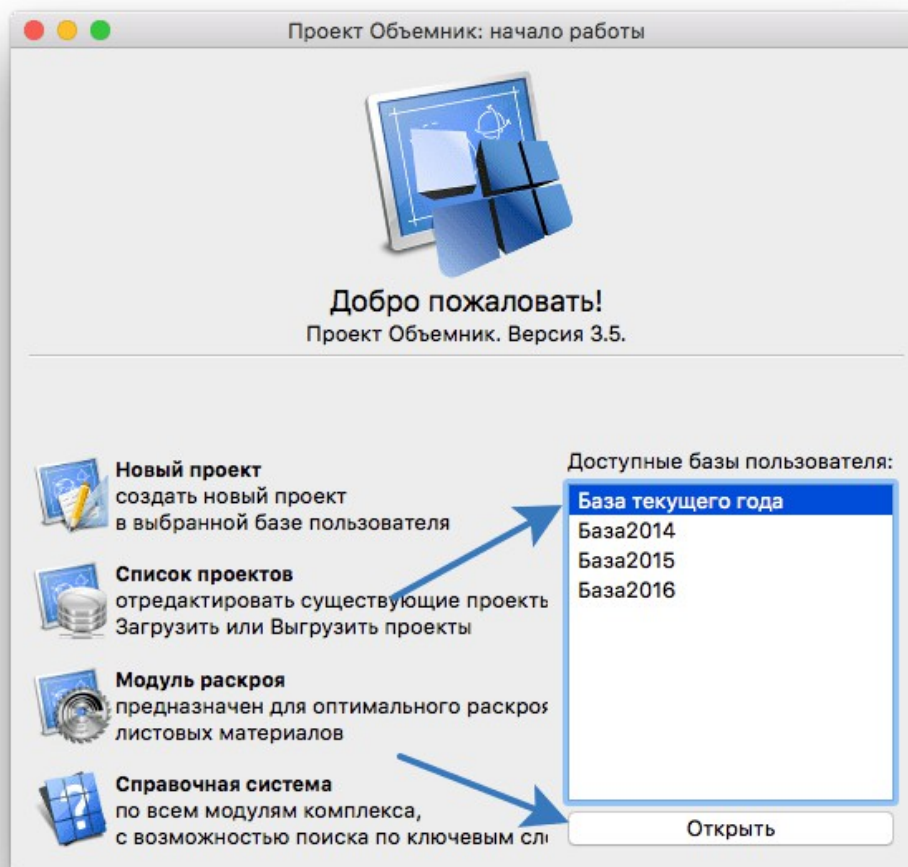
Проект Объемник: начало работы

Добро пожаловать!
Проект Объемник. Версия 3.5.

Новый проект
создать новый проект
в выбранной базе пользователя

Список проектов
отредактировать существующие проекть
Загрузить или Выгрузить проекты

Модуль раскроя
предназначен для оптимального раскроя
листовых материалов

Справочная система
по всем модулям комплекса,
с возможностью поиска по ключевым сл

Доступные базы пользователя:
База текущего года
База2014
База2015
База2016

Открыть